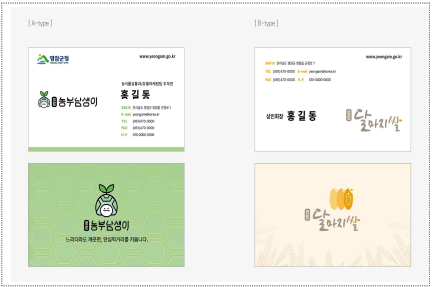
[ A-type ]

영암군청

www.yeongam.go.kr

농식품유통사업팀/팀장 주무관

홍 길 동

농부심생이

ADDRESS 영암군 영암읍 ○○○○○

E-mail yeongam@korea.kr

TEL (061)470-0000

FAX (061)470-0000

H.P 010-0000-0000

농부심생이

느리더라도 깨끗한, 양심적이라고 키웁니다.

[ B-type ]

www.yeongam.go.kr

ADD 전라남도 영암군 영암읍 군청로 1

TEL (061)470-0000 E-mail yeongam@korea.kr

FAX (061)470-0000 H.P 010-0000-0000

상진회장 홍 길 동

영암 달마지쌀

영암 달마지쌀